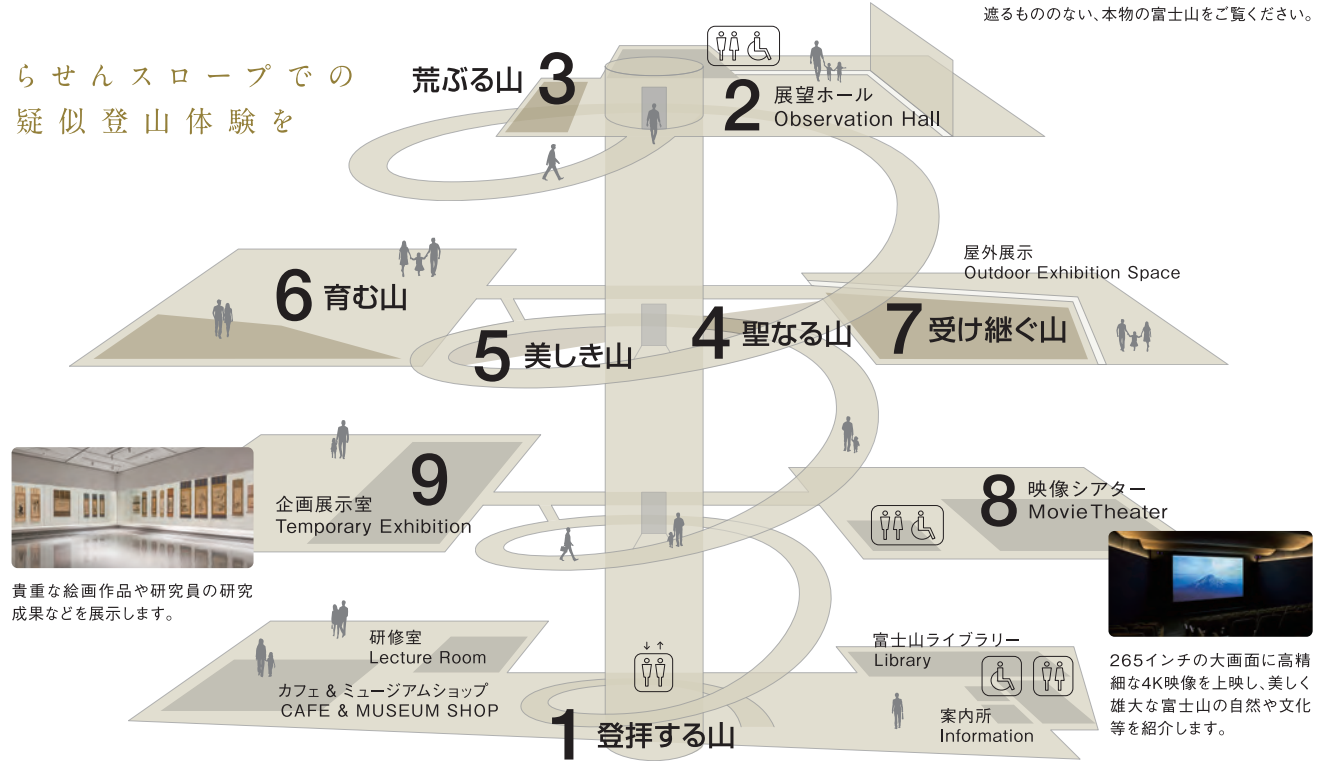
遮るもののない、本物の富士山をご覧ください。

らせんスロープでの
疑似登山体験を

荒ぶる山 3

2 展望ホール
Observation Hall

屋外展示
Outdoor Exhibition Space

6 育む山

5 美しき山

4 聖なる山

7 受け継ぐ山

9
企画展示室
Temporary Exhibition

貴重な絵画作品や研究員の研究成果などを展示します。

8 映像シアター
Movie Theater

265インチの大画面に高精細な4K映像を上映し、美しく雄大な富士山の自然や文化等を紹介します。

研修室
Lecture Room

カフェ & ミュージアムショップ
CAFE & MUSEUM SHOP

富士山ライブラリー
Library

案内所
Information

1 登拝する山